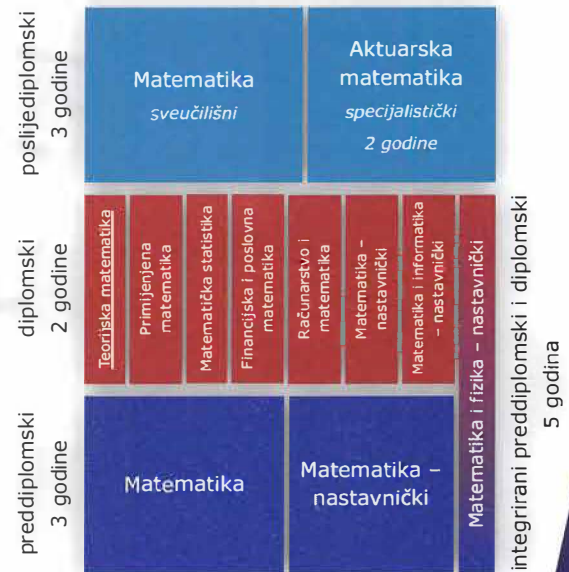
poslijediplomski
3 godine

Matematika
sveučilišni

Aktuarska matematika
specijalistički
2 godine

diplomski
2 godine

Teorijska matematika

Primijenjena matematika

Matematička statistika

Financijska i poslovna matematika

Računarstvo i matematika

Matematika – nastavnički

Matematika i informatika – nastavnički

Matematika i fizika – nastavnički

integrirani prediplomski i diplomski
5 godina

prediplomski
3 godine

Matematika

Matematika – nastavnički